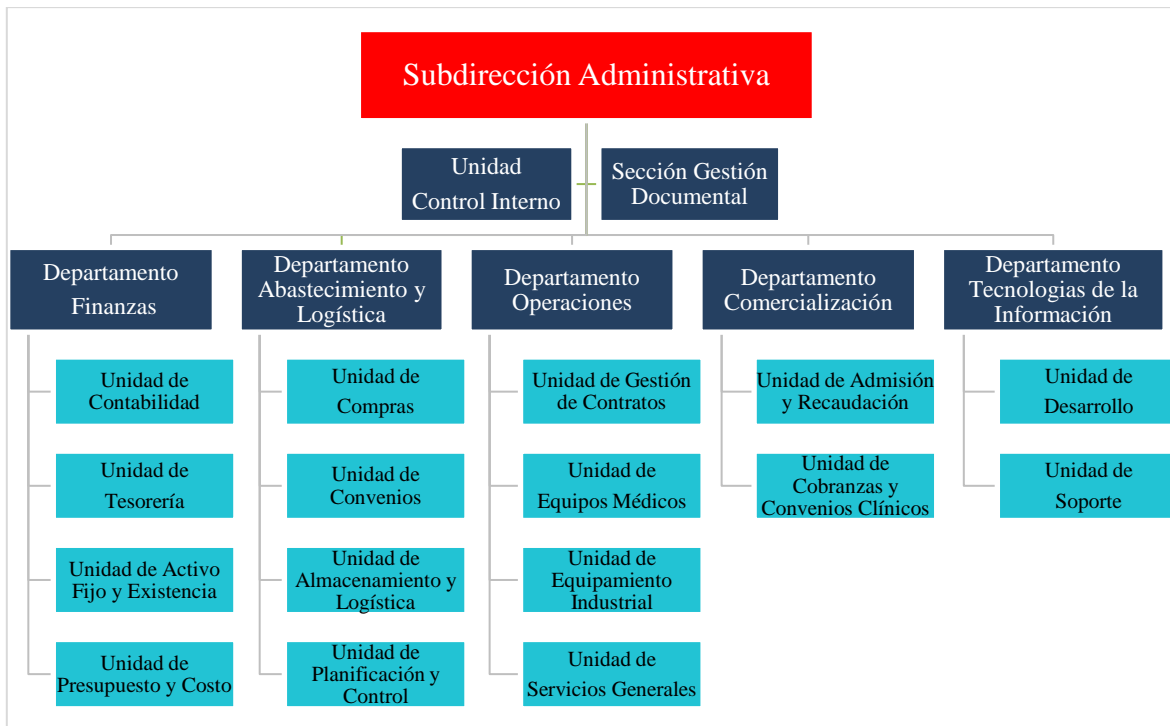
Subdirección Administrativa

Unidad Control Interno

Sección Gestión Documental

Departamento Finanzas

Unidad de Contabilidad

Unidad de Tesorería

Unidad de Activo Fijo y Existencia

Unidad de Presupuesto y Costo

Departamento Abastecimiento y Logística

Unidad de Compras

Unidad de Convenios

Unidad de Almacenamiento y Logística

Unidad de Planificación y Control

Departamento Operaciones

Unidad de Gestión de Contratos

Unidad de Equipos Médicos

Unidad de Equipamiento Industrial

Unidad de Servicios Generales

Departamento Comercialización

Unidad de Admisión y Recaudación

Unidad de Cobranzas y Convenios Clínicos

Departamento Tecnologias de la Información

Unidad de Desarrollo

Unidad de Soporte